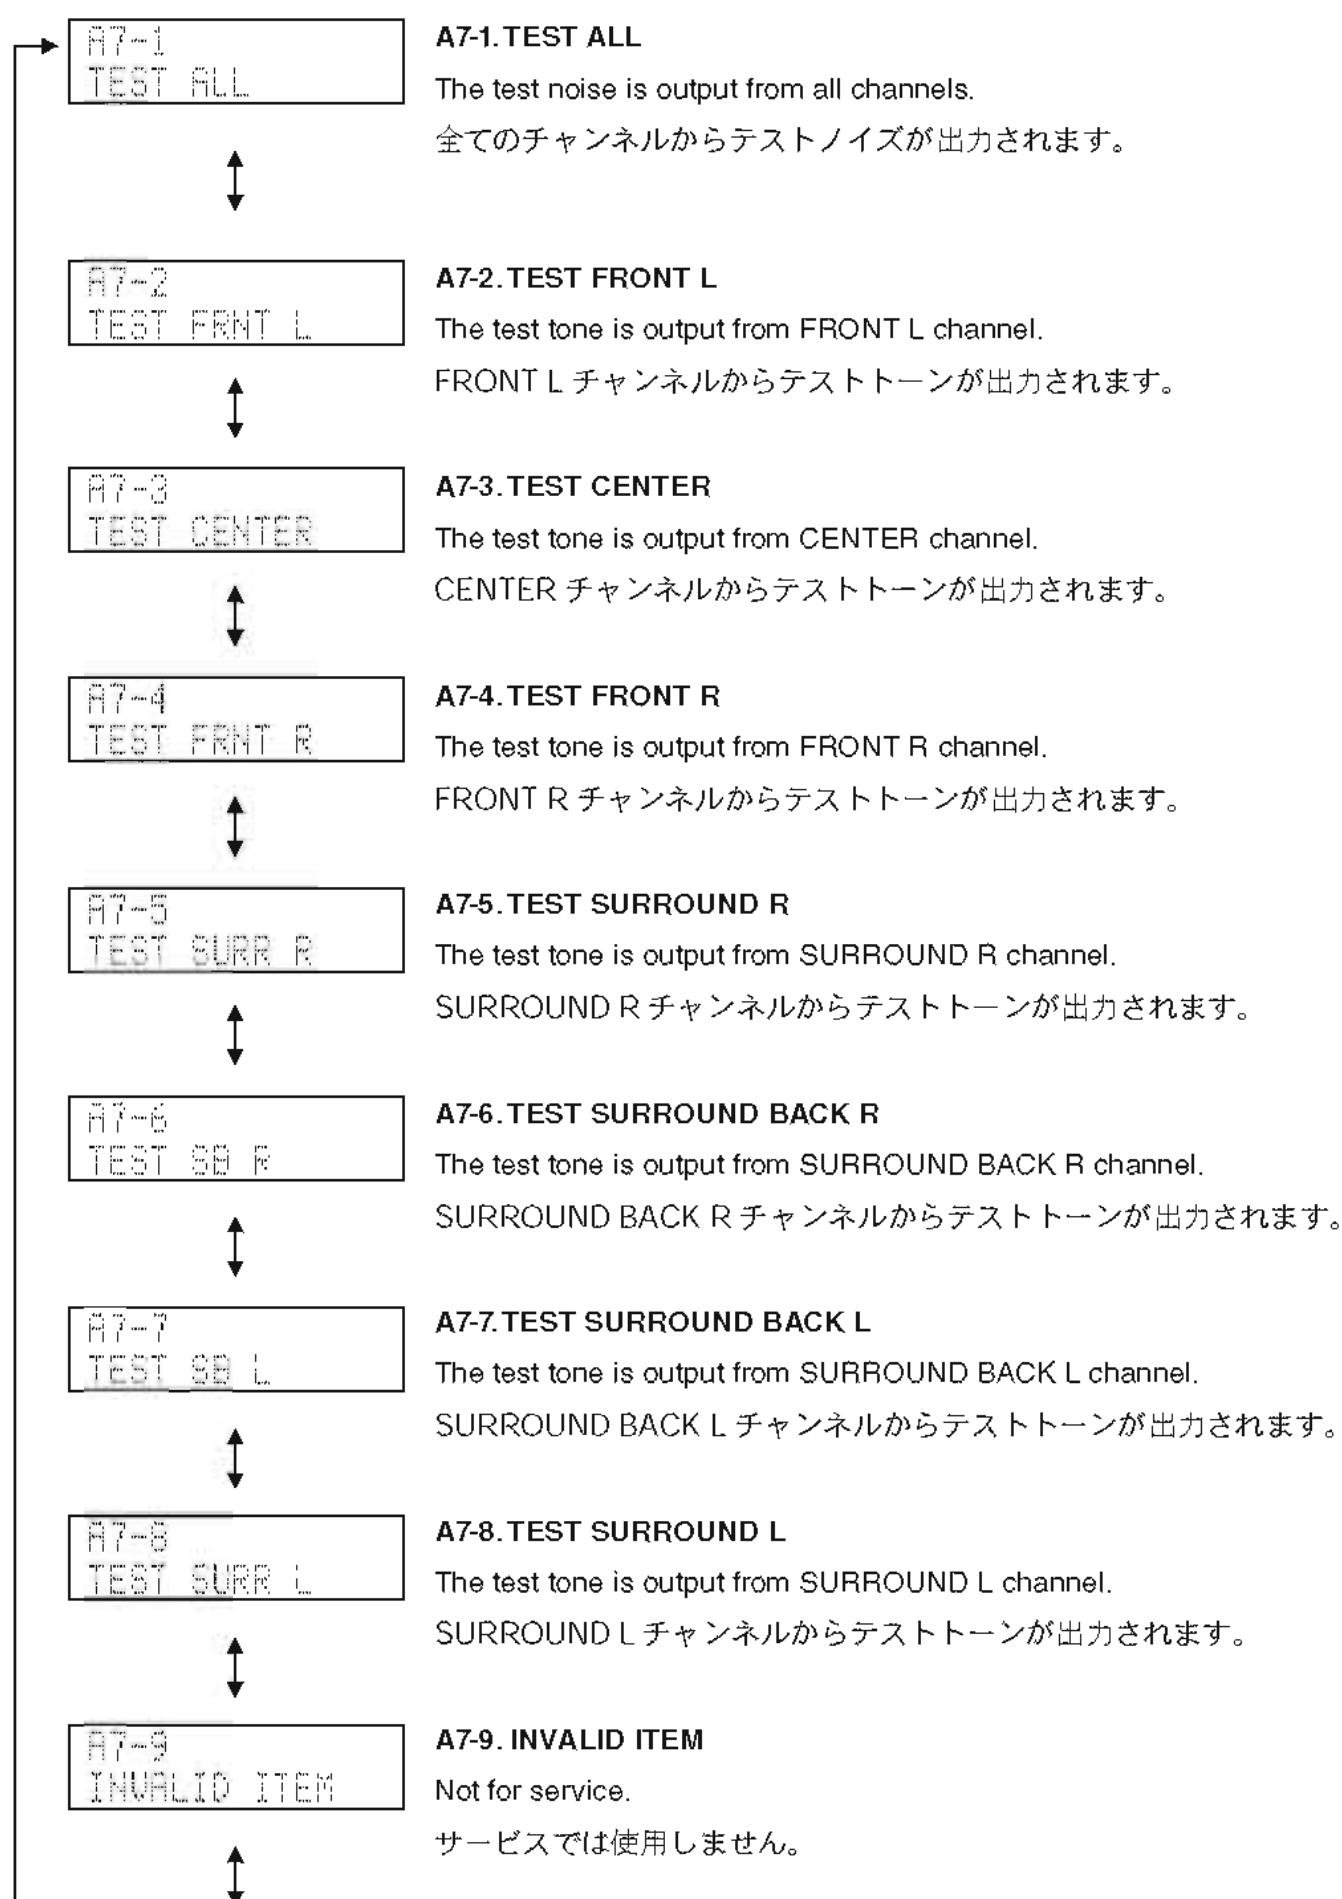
A7-1
TEST ALL

A7-1. TEST ALL
The test noise is output from all channels.
全てのチャンネルからテストノイズが出力されます。

A7-2
TEST FRNT L

A7-2. TEST FRONT L
The test tone is output from FRONT L channel.
FRONT L チャンネルからテストトーンが出力されます。

A7-3
TEST CENTER

A7-3. TEST CENTER
The test tone is output from CENTER channel.
CENTER チャンネルからテストトーンが出力されます。

A7-4
TEST FRNT R

A7-4. TEST FRONT R
The test tone is output from FRONT R channel.
FRONT R チャンネルからテストトーンが出力されます。

A7-5
TEST SURR R

A7-5. TEST SURROUND R
The test tone is output from SURROUND R channel.
SURROUND R チャンネルからテストトーンが出力されます。

A7-6
TEST SB R

A7-6. TEST SURROUND BACK R
The test tone is output from SURROUND BACK R channel.
SURROUND BACK R チャンネルからテストトーンが出力されます。

A7-7
TEST SB L

A7-7. TEST SURROUND BACK L
The test tone is output from SURROUND BACK L channel.
SURROUND BACK L チャンネルからテストトーンが出力されます。

A7-8
TEST SURR L

A7-8. TEST SURROUND L
The test tone is output from SURROUND L channel.
SURROUND L チャンネルからテストトーンが出力されます。

A7-9
INVALID ITEM

A7-9. INVALID ITEM
Not for service.
サービスでは使用しません。